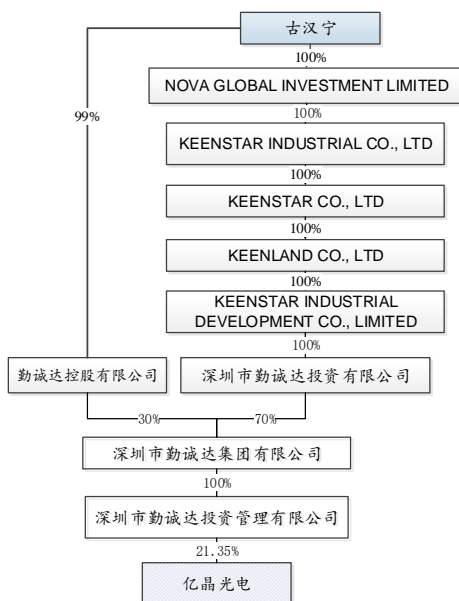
古汉宁

100%

NOVA GLOBAL INVESTMENT LIMITED

100%

KEENSTAR INDUSTRIAL CO., LTD

100%

KEENSTAR CO., LTD

100%

KEENLAND CO., LTD

100%

KEENSTAR INDUSTRIAL DEVELOPMENT CO., LIMITED

100%

99%

勤诚达控股有限公司

深圳市勤诚达投资有限公司

30%

70%

深圳市勤诚达集团有限公司

100%

深圳市勤诚达投资管理有限公司

21.35%

亿晶光电